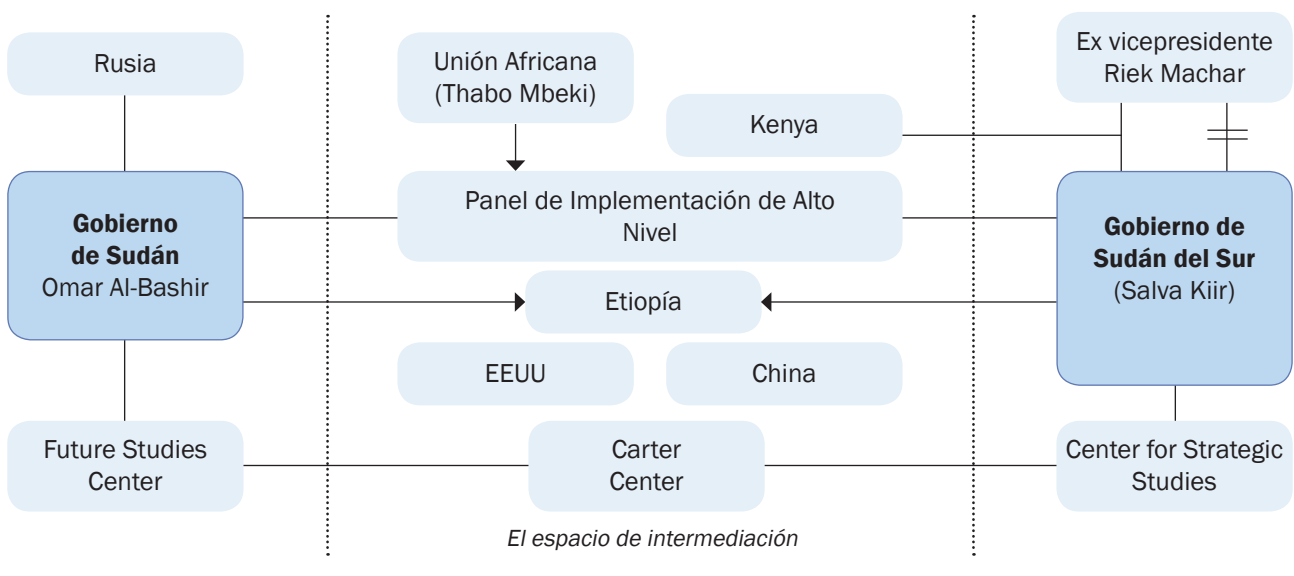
Rusia

Unión Africana (Thabo Mbeki)

Ex vicepresidente Riek Machar

Kenya

Gobierno de Sudán
Omar Al-Bashir

Panel de Implementación de Alto Nivel

Gobierno de Sudán del Sur
(Salva Kiir)

Etiopía

EEUU

China

Future Studies Center

Carter Center

Center for Strategic Studies

El espacio de intermediación